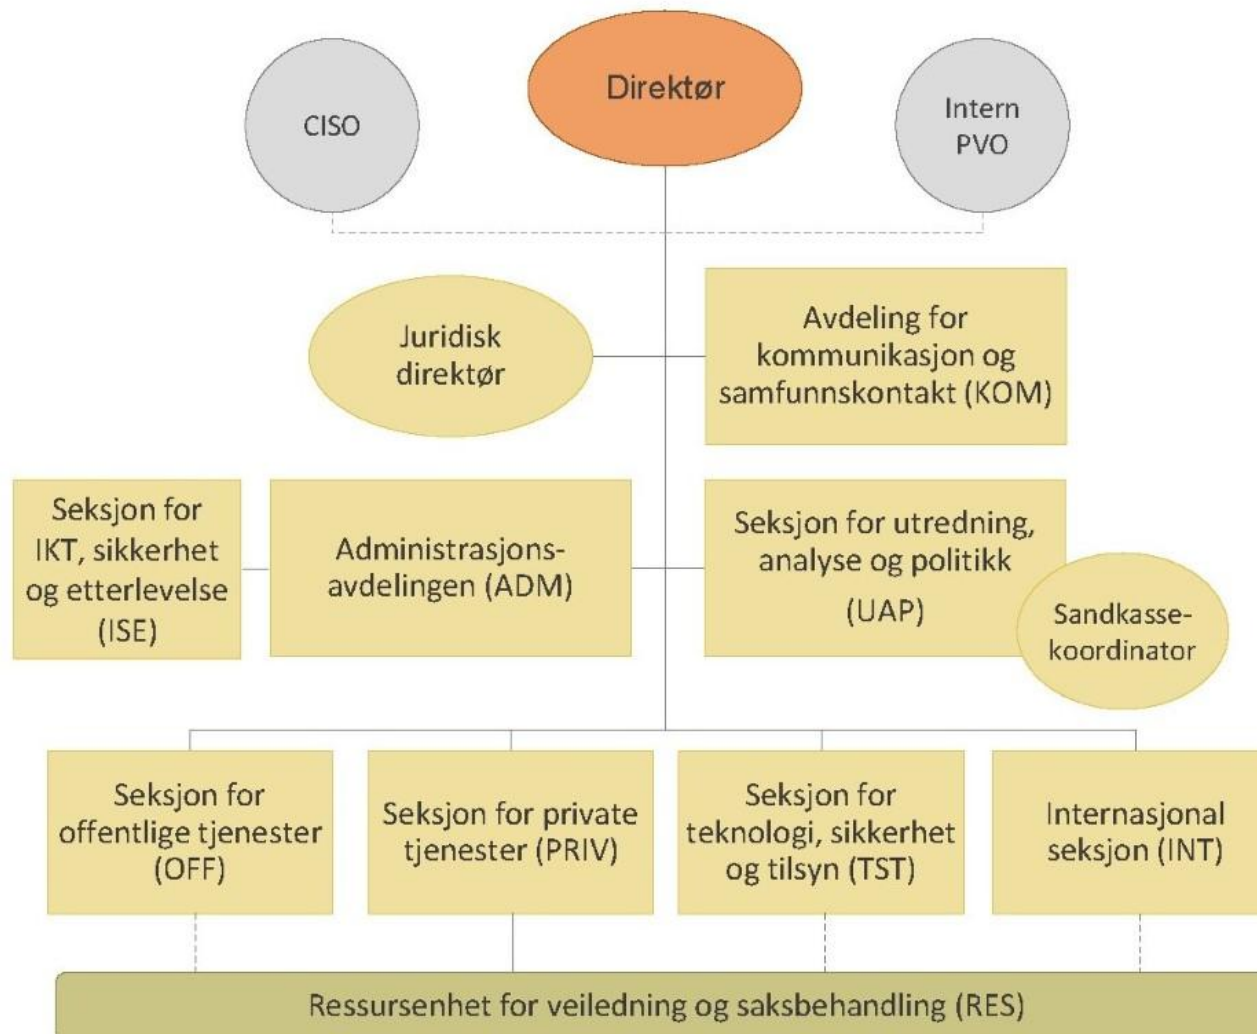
Direktør

CISO

Intern PVO

Juridisk direktør

Avdeling for kommunikasjon og samfunnskontakt (KOM)

Seksjon for IKT, sikkerhet og etterlevelse (ISE)

Administrasjonsavdelingen (ADM)

Seksjon for utredning, analyse og politikk (UAP)

Sandkassekoordinator

Seksjon for offentlige tjenester (OFF)

Seksjon for private tjenester (PRIV)

Seksjon for teknologi, sikkerhet og tilsyn (TST)

Internasjonal seksjon (INT)

Ressursenhet for veiledning og saksbehandling (RES)